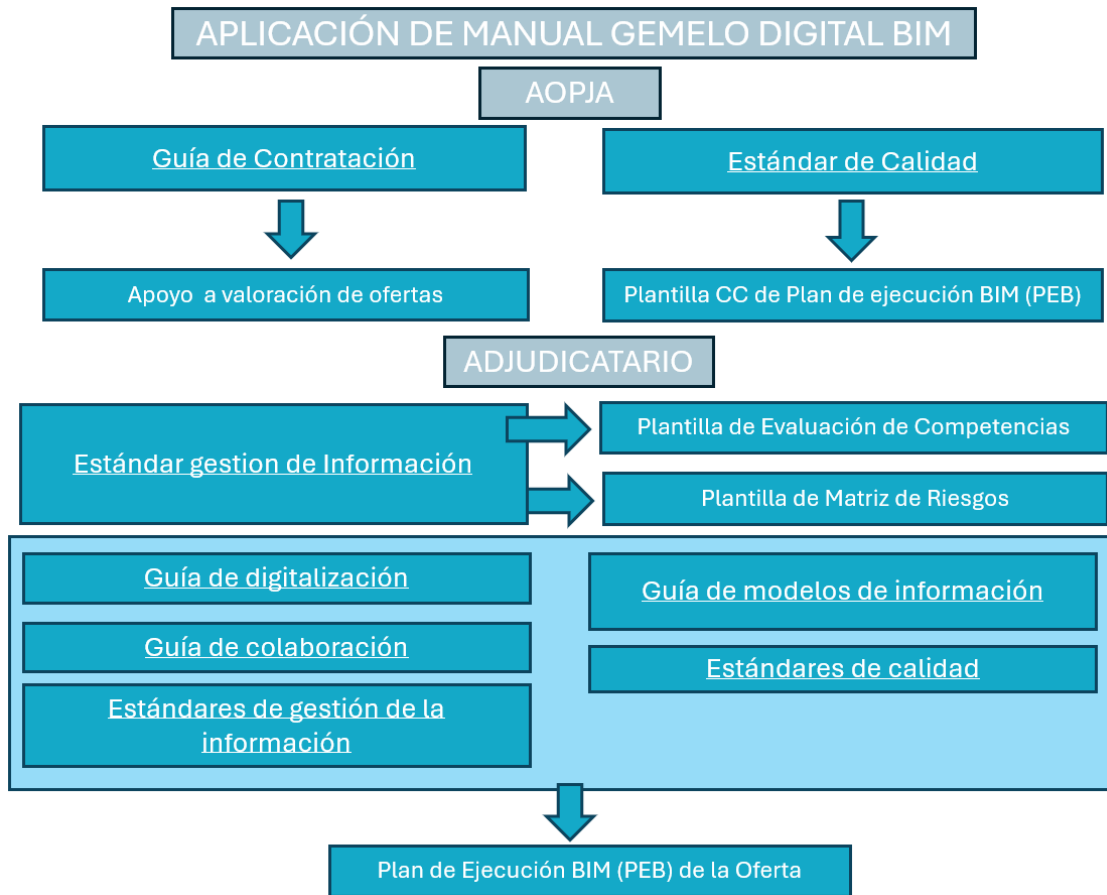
APLICACIÓN DE MANUAL GEMELO DIGITAL BIM

AOPJA

Guía de Contratación

Estándar de Calidad

Apoyo  a valoración de ofertas

Plantilla CC de Plan de ejecución BIM (PEB)

ADJUDICATARIO

Estándar gestion de Información

Plantilla de Evaluación de Competencias

Plantilla de Matriz de Riesgos

Guía de digitalización

Guía de colaboración

Estándares de gestión de la información

Guía de modelos de información

Estándares de calidad

Plan de Ejecución BIM (PEB) de la Oferta